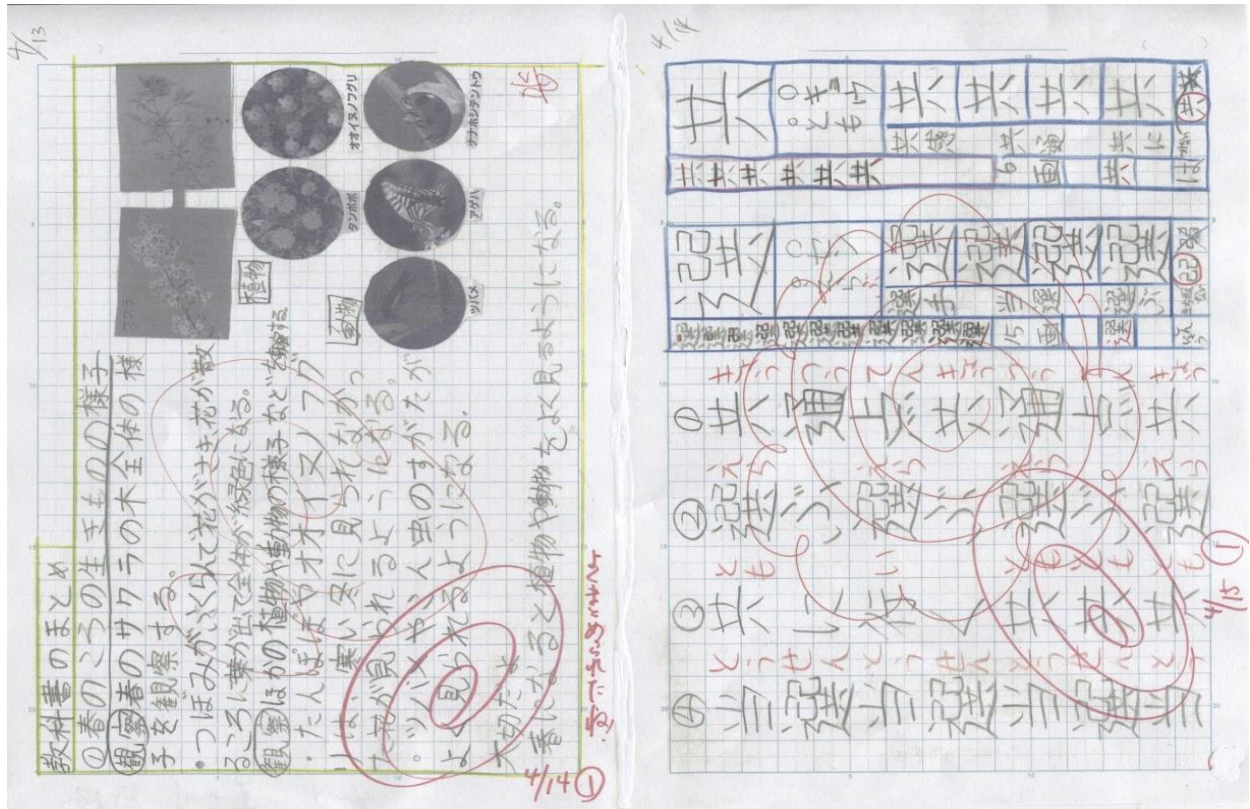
4/13

教科書のまとめ
①春のころの生きものの様子
観察 春のサクラの木全体の様子を観察する。
・つぼみがふくらんで花がさき、花がちるころに葉が出て全体が緑色になる。
観察 ほかの植物や動物の様子などを観察する。
・たんぽぽやオオイヌノフグリは、寒い冬に見られなかった花が見られるようになる。
・ツバメやこん虫のすがたがよく見られるようになる。
大切だね
春になると植物や動物をよく見るようになる。

植物
動物
サクラ
タンポポ
オオイヌノフグリ
ツバメ
アゲハ
ナナホシテントウ

よくまとめられたね。
4/14 ①

4/14

共
とも
共通
共に
共
共働き
共同
共共共共共共

達
たつ
達
達成
達人
友達
発達
達達達達達達

①共通 きょうつう
②達人 たつじん
③共に とも
④達成 たっせい
共同 きょうどう
友達 ともだち
共 きょう
達 たつ

4/15 ①